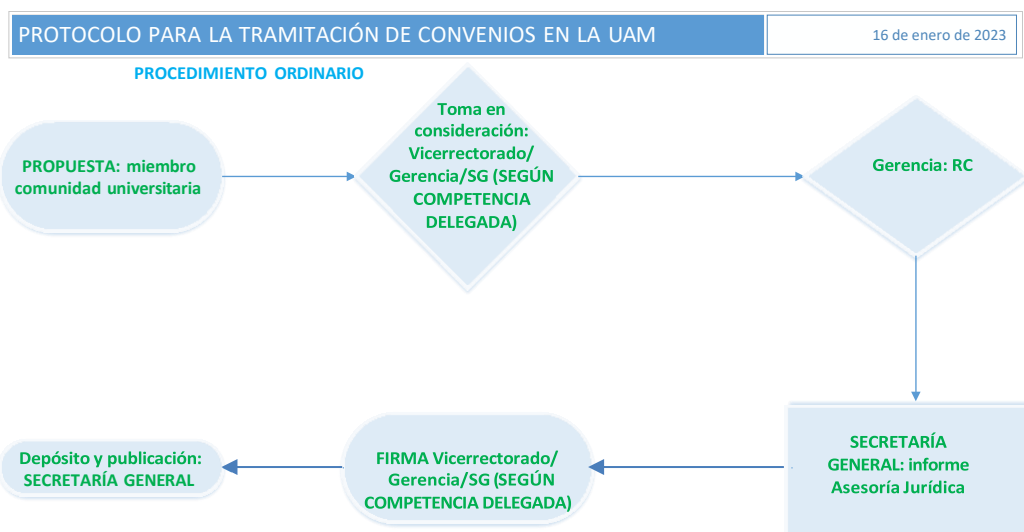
PROTOCOLO PARA LA TRAMITACIÓN DE CONVENIOS EN LA UAM

16 de enero de 2023

PROCEDIMIENTO ORDINARIO

PROPUESTA: miembro comunidad universitaria

Toma en consideración: Vicerrectorado/ Gerencia/SG (SEGÚN COMPETENCIA DELEGADA)

Gerencia: RC

SECRETARÍA GENERAL: informe Asesoría Jurídica

FIRMA Vicerrectorado/ Gerencia/SG (SEGÚN COMPETENCIA DELEGADA)

Depósito y publicación: SECRETARÍA GENERAL